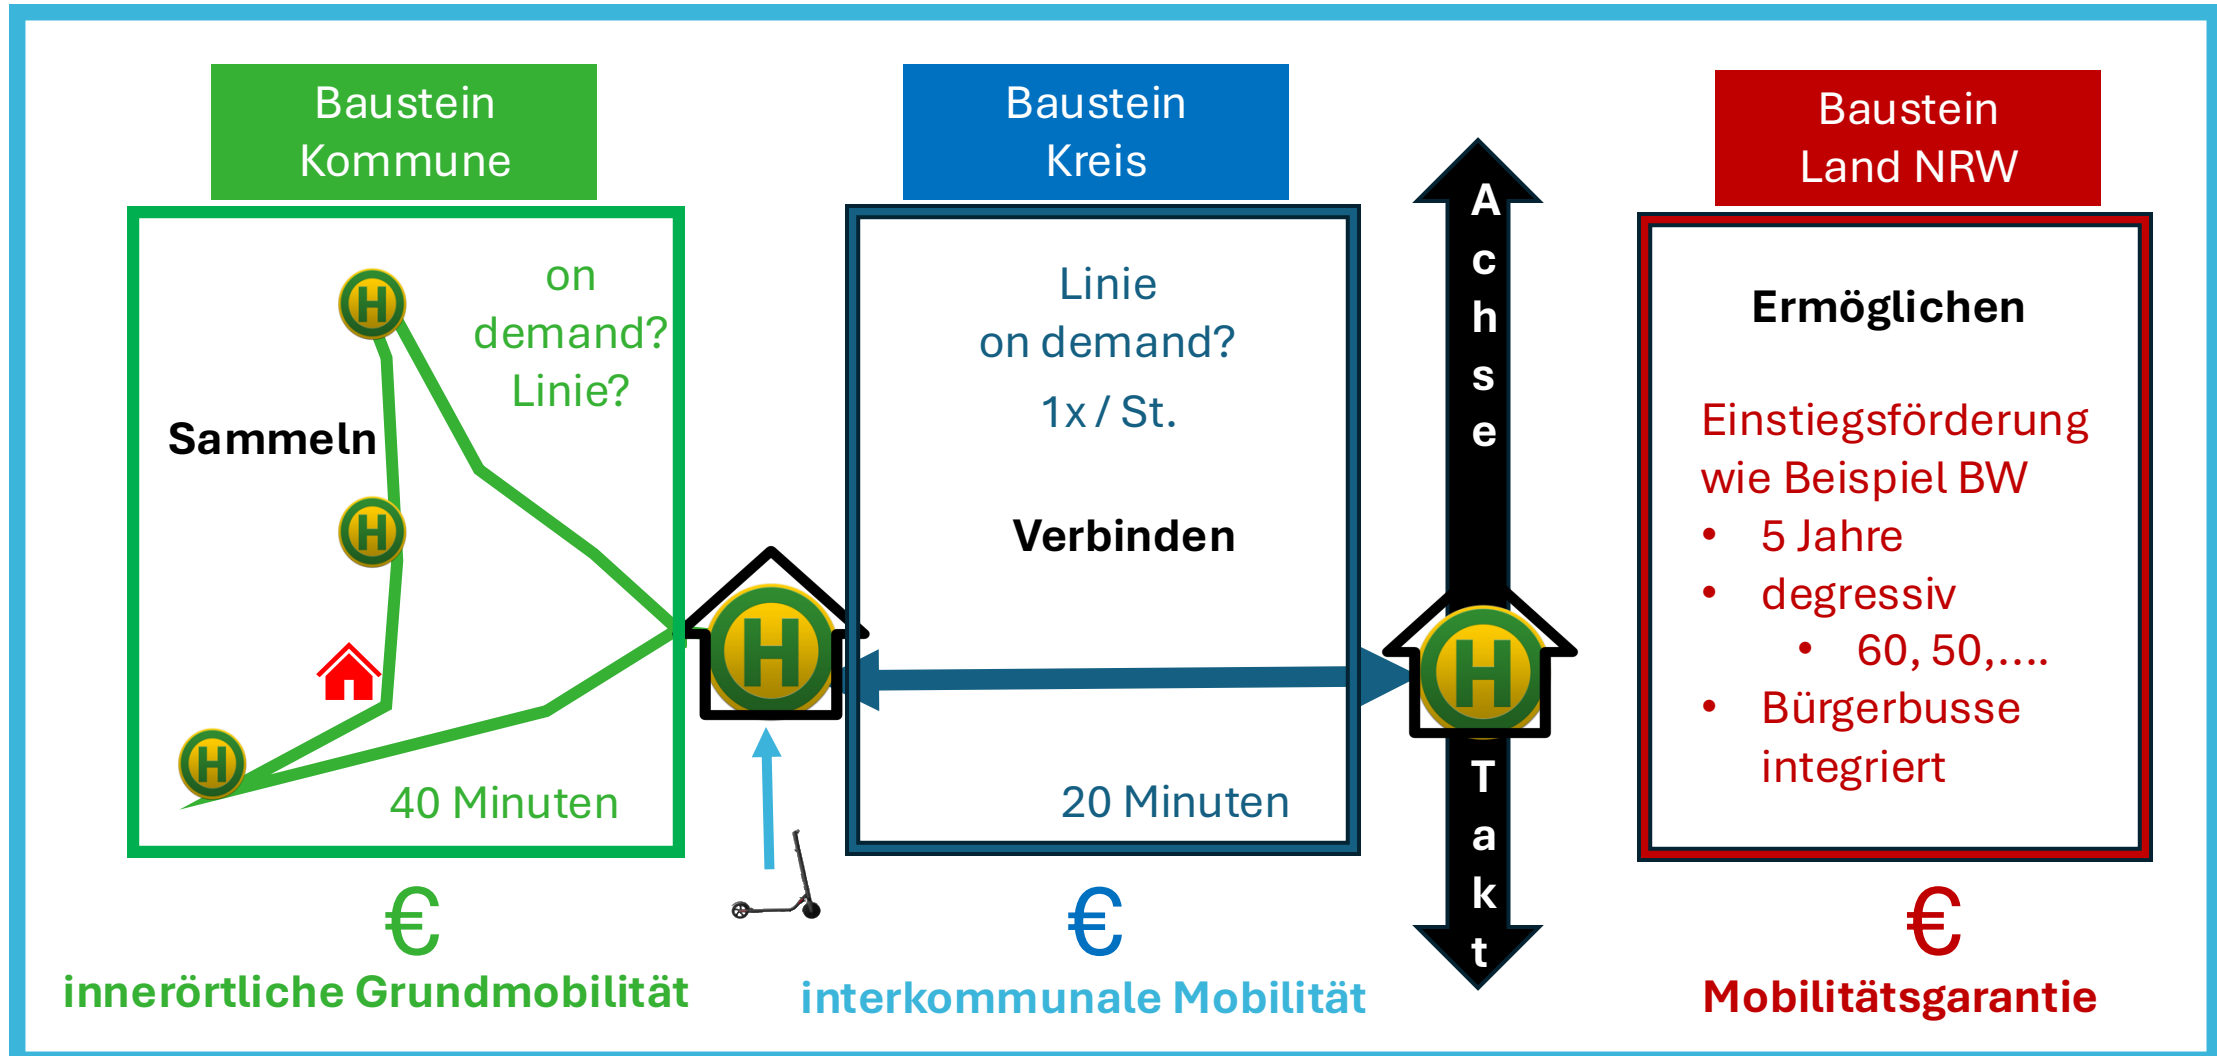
Baustein Kommune

Baustein Kreis

Baustein Land NRW

on demand? Linie?

H

Sammeln

H

H

40 Minuten

H

Linie
on demand?
1x / St.

Verbinden

20 Minuten

Achse

H

Takt

Ermöglichen

Einstiegsförderung wie Beispiel BW
• 5 Jahre
• degressiv
 • 60, 50,....
• Bürgerbusse integriert

€
innerörtliche Grundmobilität

€
interkommunale Mobilität

€
Mobilitätsgarantie